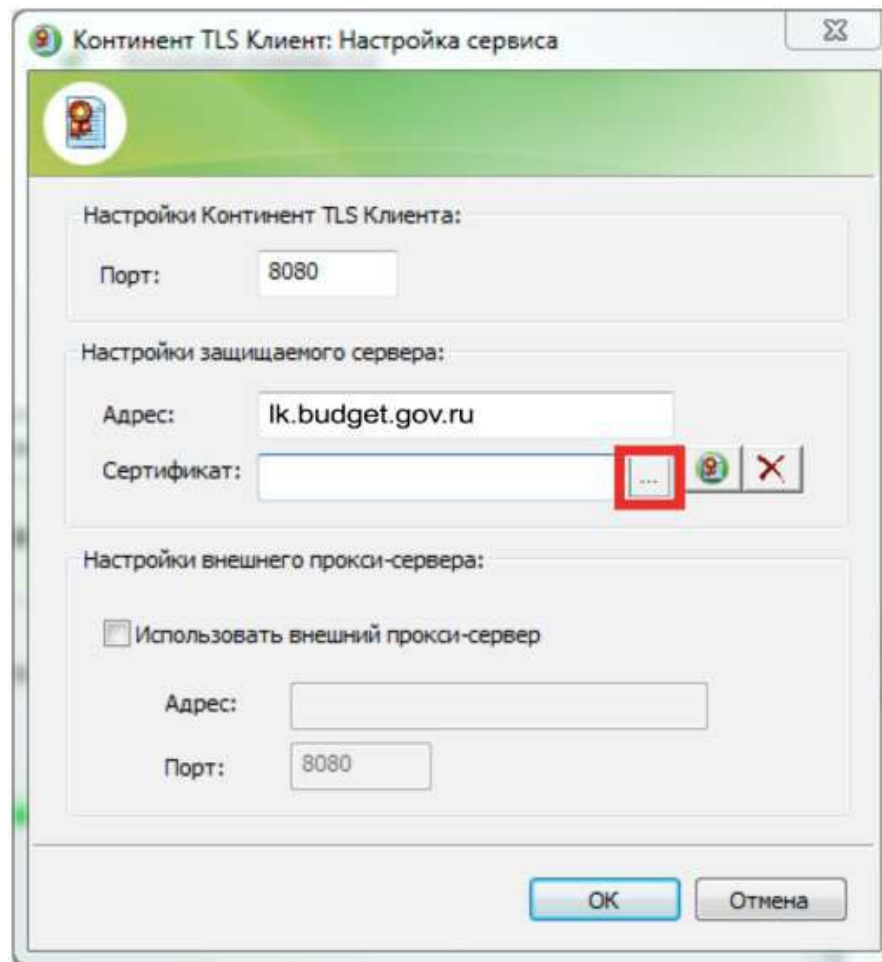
Континент TLS Клиент: Настройка сервиса

Настройки Континент TLS Клиента:

Порт: 8080

Настройки защищаемого сервера:

Адрес: lk.budget.gov.ru

Сертификат: ...

Настройки внешнего прокси-сервера:

Использовать внешний прокси-сервер

Адрес:

Порт: 8080

OK Отмена